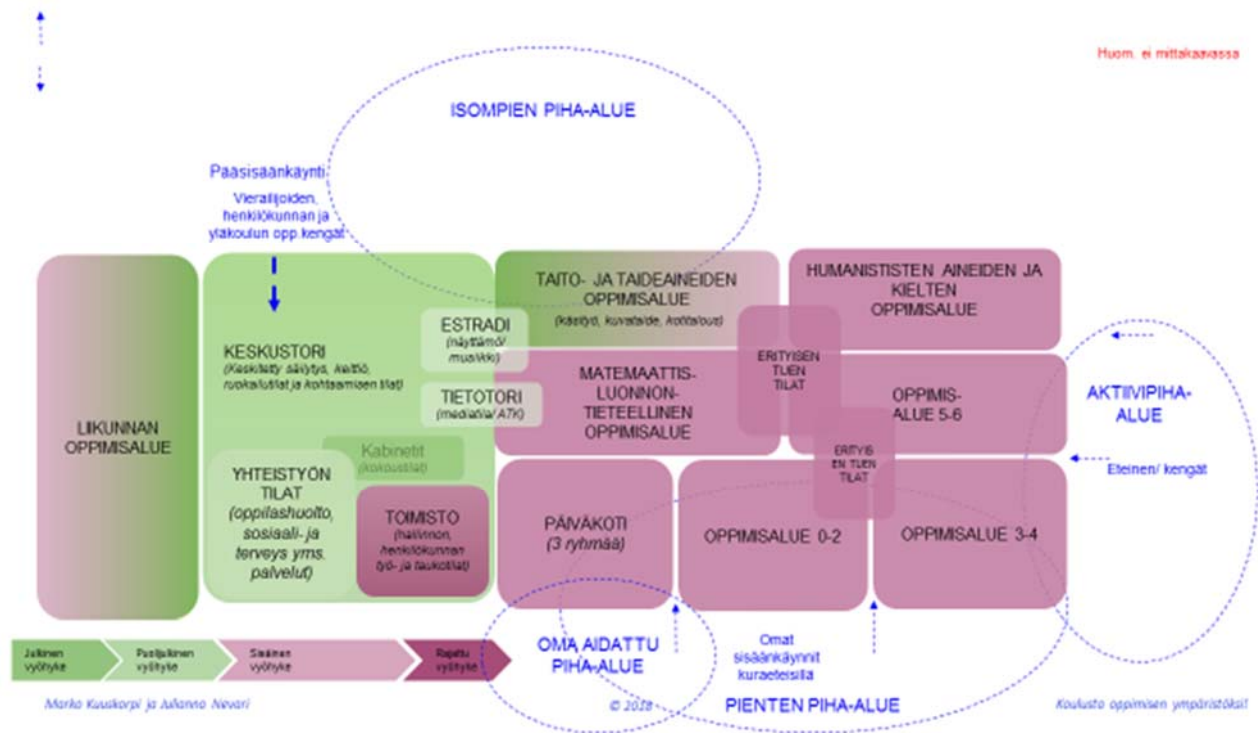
Huom. ei mittakaavassa

ISOMPIEN PIHA-ALUE

Pääsisäänkäynti
Vierailijoiden, henkilökunnan ja yläkoulun opp.kengät

LIIKUNNAN OPPIMISALUE

KESKUSTORI
(Keskitetty säilytys, keittiö, ruokailutilat ja kohtaamisen tilat)

ESTRADI
(näyttämö/ musiikki)

TIETOTORI
(mediatila/ ATK)

Kabinetit
(kokoustilat)

YHTEISTYÖN TILAT
(oppilashuolto, sosiaali- ja terveys yms. palvelut)

TOIMISTO
(hallinnon, henkilökunnan työ- ja taukotilat)

TAITO- JA TAIDEAINEIDEN OPPIMISALUE
(käsityö, kuvataide, kotitalous)

HUMANISTISTEN AINEIDEN JA KIELTEN OPPIMISALUE

MATEMAATTIS-LUONNON-TIETEELLINEN OPPIMISALUE

ERITYISEN TUEN TILAT

OPPIMIS-ALUE 5-6

ERITYIS EN TUEN TILAT

AKTIIVIPIHA-ALUE

Eteinen/ kengät

PÄIVÄKOTI
(3 ryhmää)

OPPIMISALUE 0-2

OPPIMISALUE 3-4

Julkinen vyöhyke
Puolijulkinen vyöhyke
Sisäinen vyöhyke
Rajattu vyöhyke

OMA AIDATTU PIHA-ALUE

Omat sisäänkäynnit kuraeteisillä

PIENTEN PIHA-ALUE

Marko Kuuskorpi ja Julianna Nevari

© 2018

Koulusta oppimisen ympäristöksi!